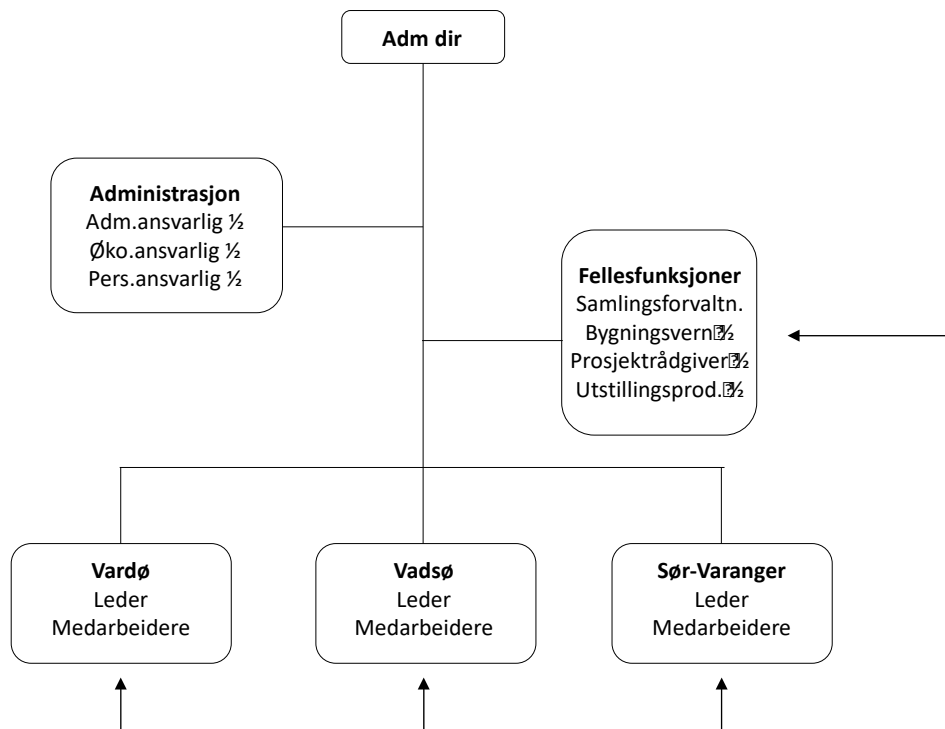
**Adm dir**

**Administrasjon**
Adm.ansvarlig ½
Øko.ansvarlig ½
Pers.ansvarlig ½

**Fellesfunksjoner**
Samlingsforvaltn.
Bygningsvern ½
Prosjektrådgiver ½
Utstillingsprod. ½

**Vardø**
Leder
Medarbeidere

**Vadsø**
Leder
Medarbeidere

**Sør-Varanger**
Leder
Medarbeidere